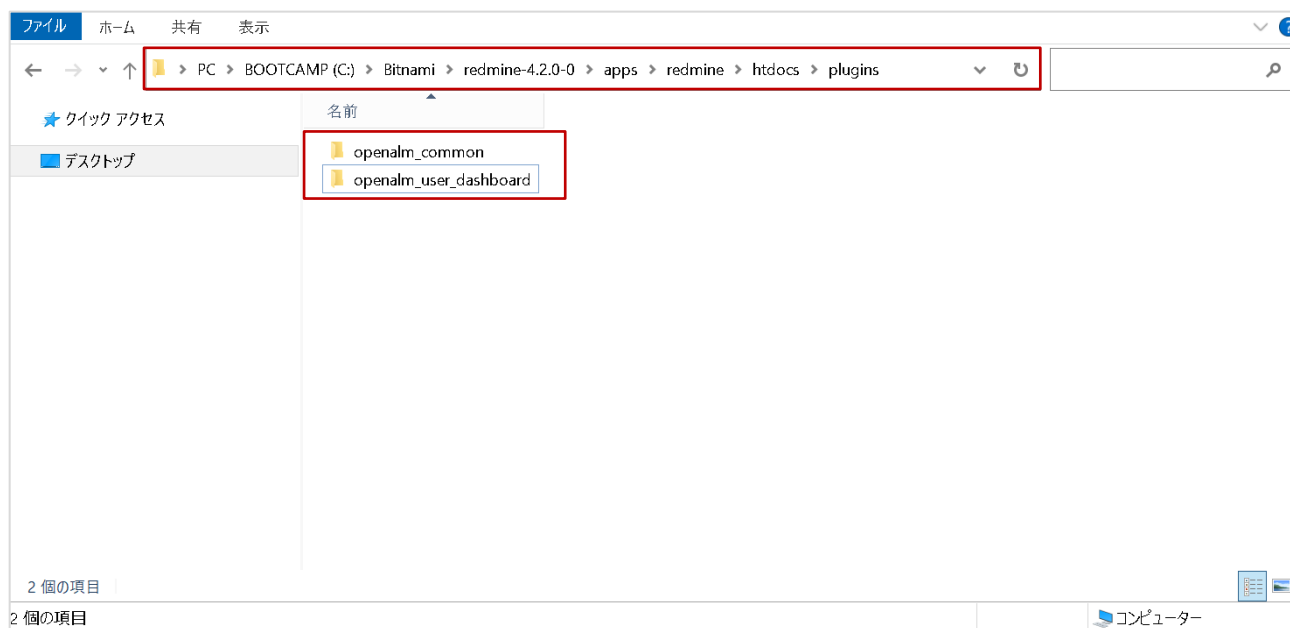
ファイル ホーム 共有 表示

PC > BOOTCAMP (C:) > Bitnami > redmine-4.2.0-0 > apps > redmine > htdocs > plugins

クイック アクセス
デスクトップ

名前
openalm_common
openalm_user_dashboard

2 個の項目

2 個の項目
コンピューター